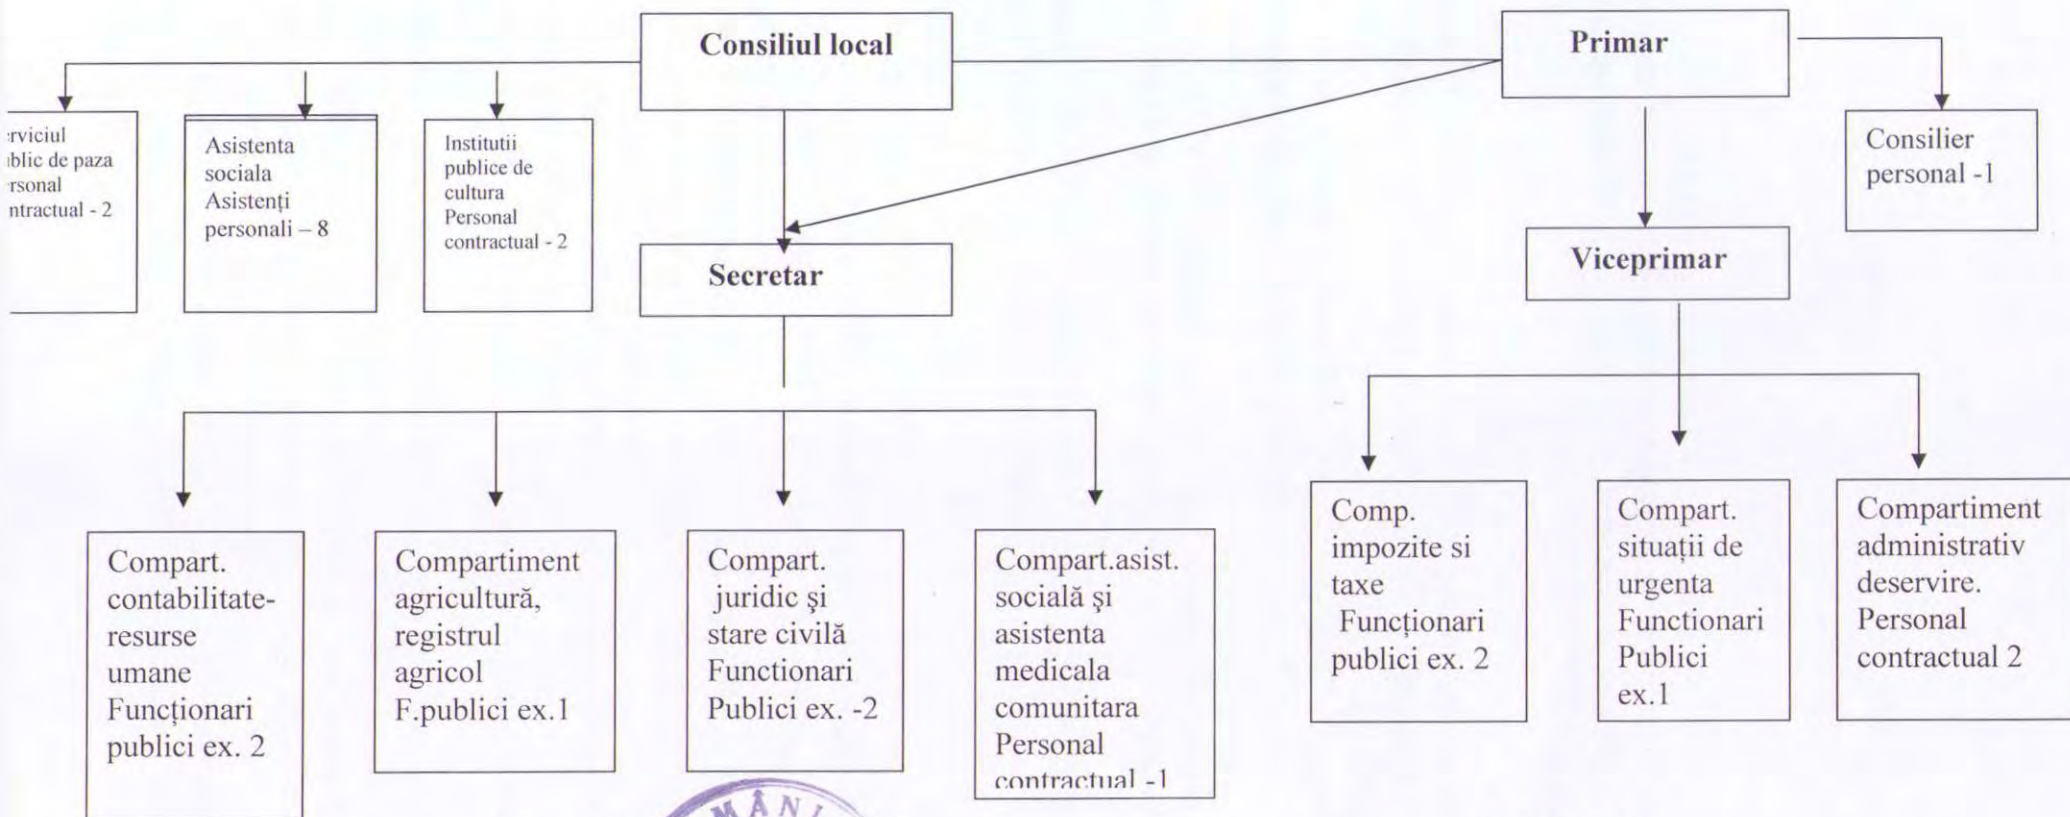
Consiliul local

Primar

:rviciul ıblic de paza :rsonal ntractual - 2

Asistenta sociala Asistenți personali – 8

Institutii publice de cultura Personal contractual - 2

Consilier personal -1

Secretar

Viceprimar

Compart. contabilitate-resurse umane Funcționari publici ex. 2

Compartiment agricultură, registrul agricol F.publici ex.1

Compart. juridic şi stare civilă Functionari Publici ex. -2

Compart.asist. socială şi asistenta medicala comunitara Personal contractual -1

Comp. impozite si taxe Funcționari publici ex. 2

Compart. situații de urgenta Functionari Publici ex.1

Compartiment administrativ deservire. Personal contractual 2

MÂNI